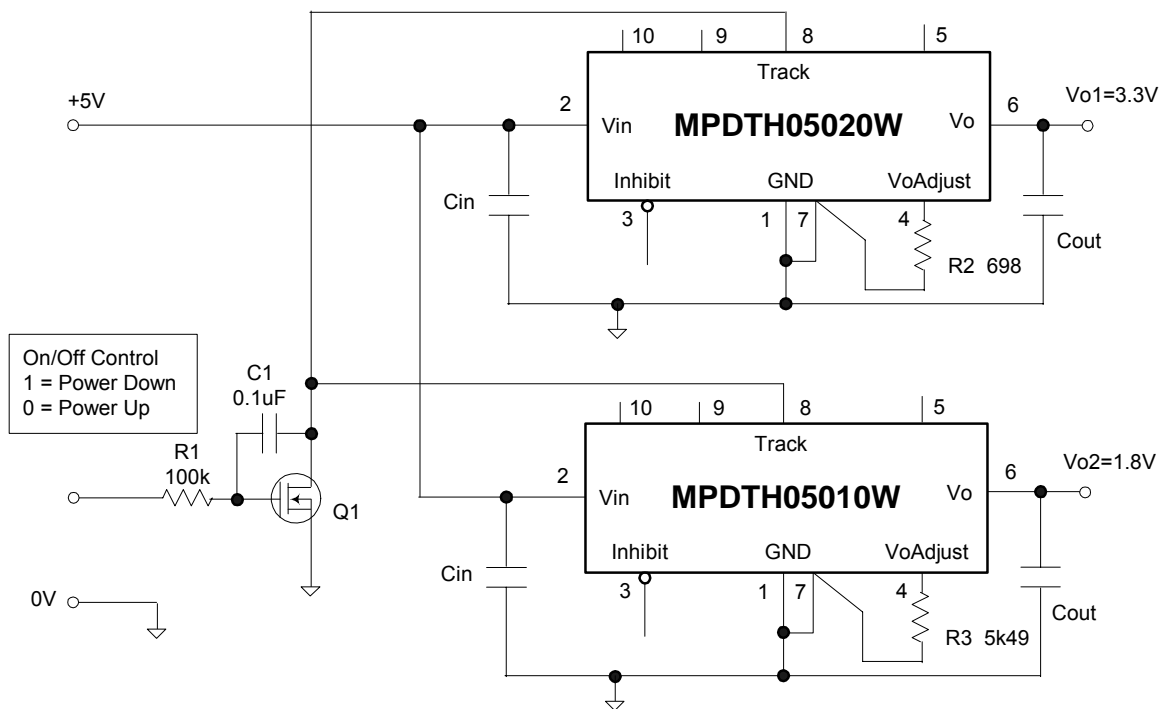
10
9
8
5
Track
+5V
2
Vin
MPDTH05020W
Vo
6
Vo1=3.3V
Cin
Inhibit
GND
VoAdjust
Cout
3
1
7
4
R2 698

On/Off Control
1 = Power Down
0 = Power Up

C1
0.1uF

10
9
8
5
Track
R1
100k
2
Vin
MPDTH05010W
Vo
6
Vo2=1.8V
Q1
Cin
Inhibit
GND
VoAdjust
Cout
0V
3
1
7
4
R3 5k49